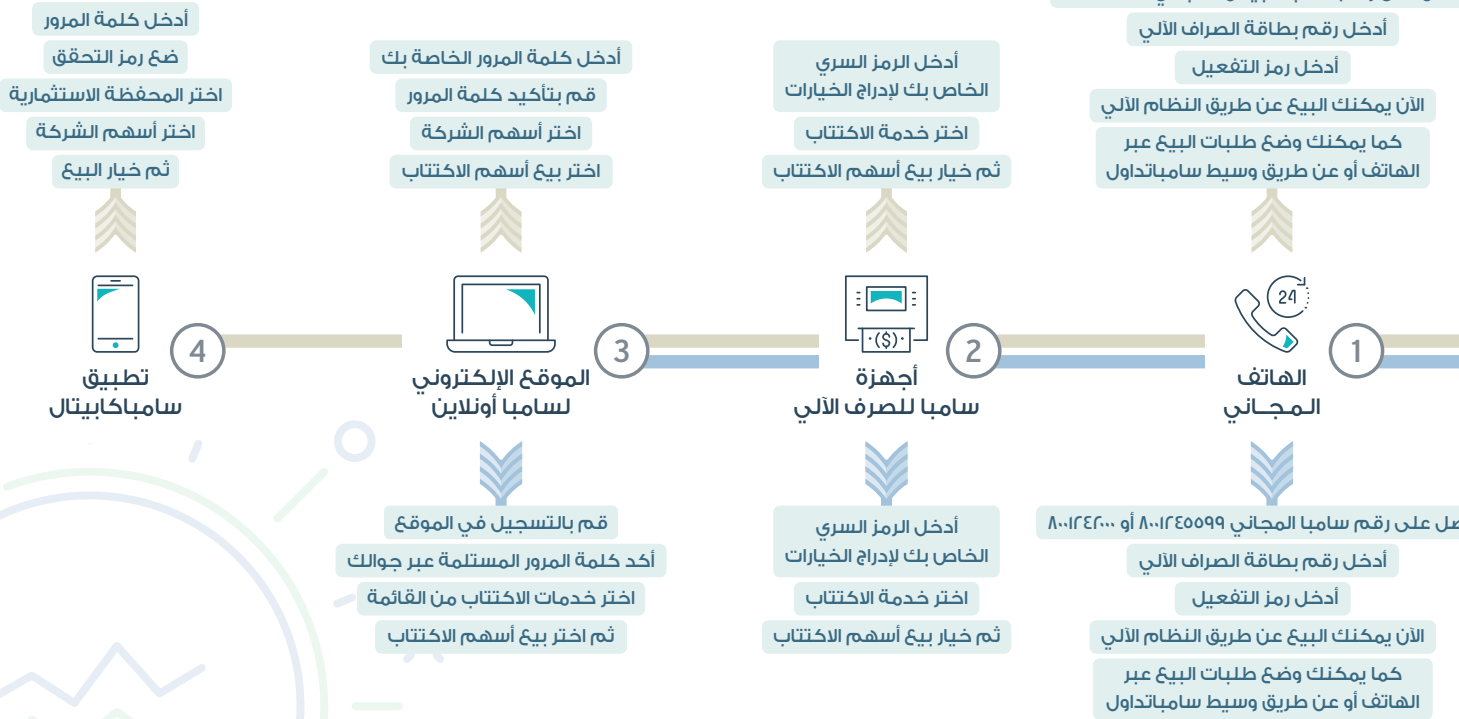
أدخل كلمة المرور
ضع رمز التحقق
اختر المحفظة الاستثمارية
اختر أسهم الشركة
ثم خيار البيع

4
تطبيق
سامباكابيتال

أدخل كلمة المرور الخاصة بك
قم بتأكيد كلمة المرور
اختر أسهم الشركة
اختر بيع أسهم الاكتتاب

3
الموقع الإلكتروني
لسامبا أونلاين

قم بالتسجيل في الموقع
أكد كلمة المرور المستلمة عبر جوالك
اختر خدمات الاكتتاب من القائمة
ثم اختر بيع أسهم الاكتتاب

أدخل الرمز السري
الخاص بك لإدراج الخيارات
اختر خدمة الاكتتاب
ثم خيار بيع أسهم الاكتتاب

2
أجهزة
سامبا للصرف الآلي

أدخل الرمز السري
الخاص بك لإدراج الخيارات
اختر خدمة الاكتتاب
ثم خيار بيع أسهم الاكتتاب

أدخل رقم بطاقة الصراف الآلي
أدخل رمز التفعيل
الآن يمكنك البيع عن طريق النظام الآلي
كما يمكنك وضع طلبات البيع عبر
الهاتف أو عن طريق وسيط سامباتداول

24
1
الهاتف
المجـاني

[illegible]صل على رقم سامبا المجاني ٨٠٠١٢٤٥٥٩٩ أو ٨٠٠١٢٤٢٠٠٠
أدخل رقم بطاقة الصراف الآلي
أدخل رمز التفعيل
الآن يمكنك البيع عن طريق النظام الآلي
كما يمكنك وضع طلبات البيع عبر
الهاتف أو عن طريق وسيط سامباتداول